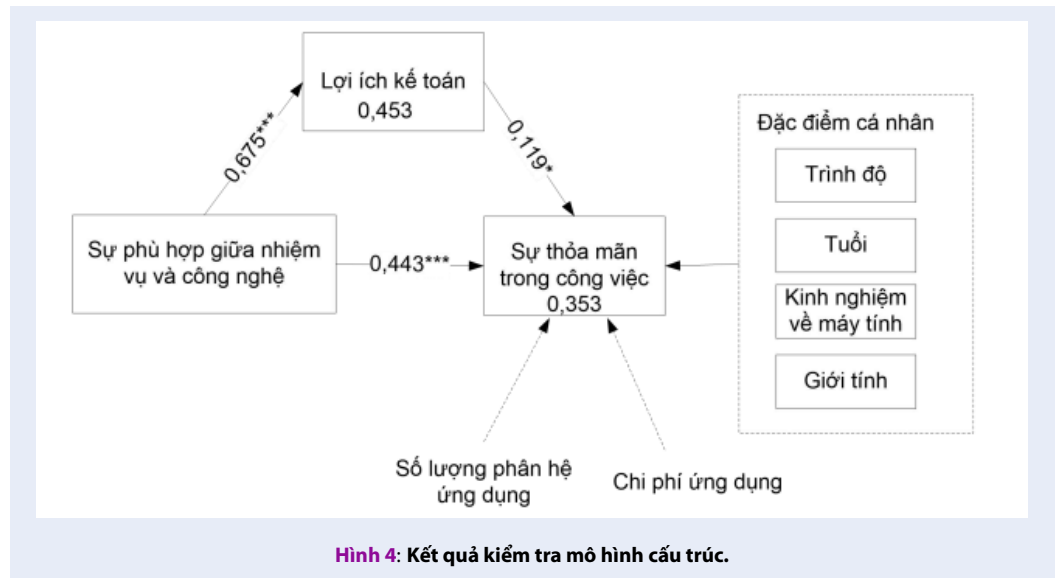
Lợi ích kế toán
0,453

0,675***

0,119*

Đặc điểm cá nhân

Trình độ

Tuổi

Kinh nghiệm về máy tính

Giới tính

Sự phù hợp giữa nhiệm vụ và công nghệ

0,443***

Sự thỏa mãn trong công việc
0,353

Số lượng phân hệ ứng dụng

Chi phí ứng dụng

Hình 4: Kết quả kiểm tra mô hình cấu trúc.